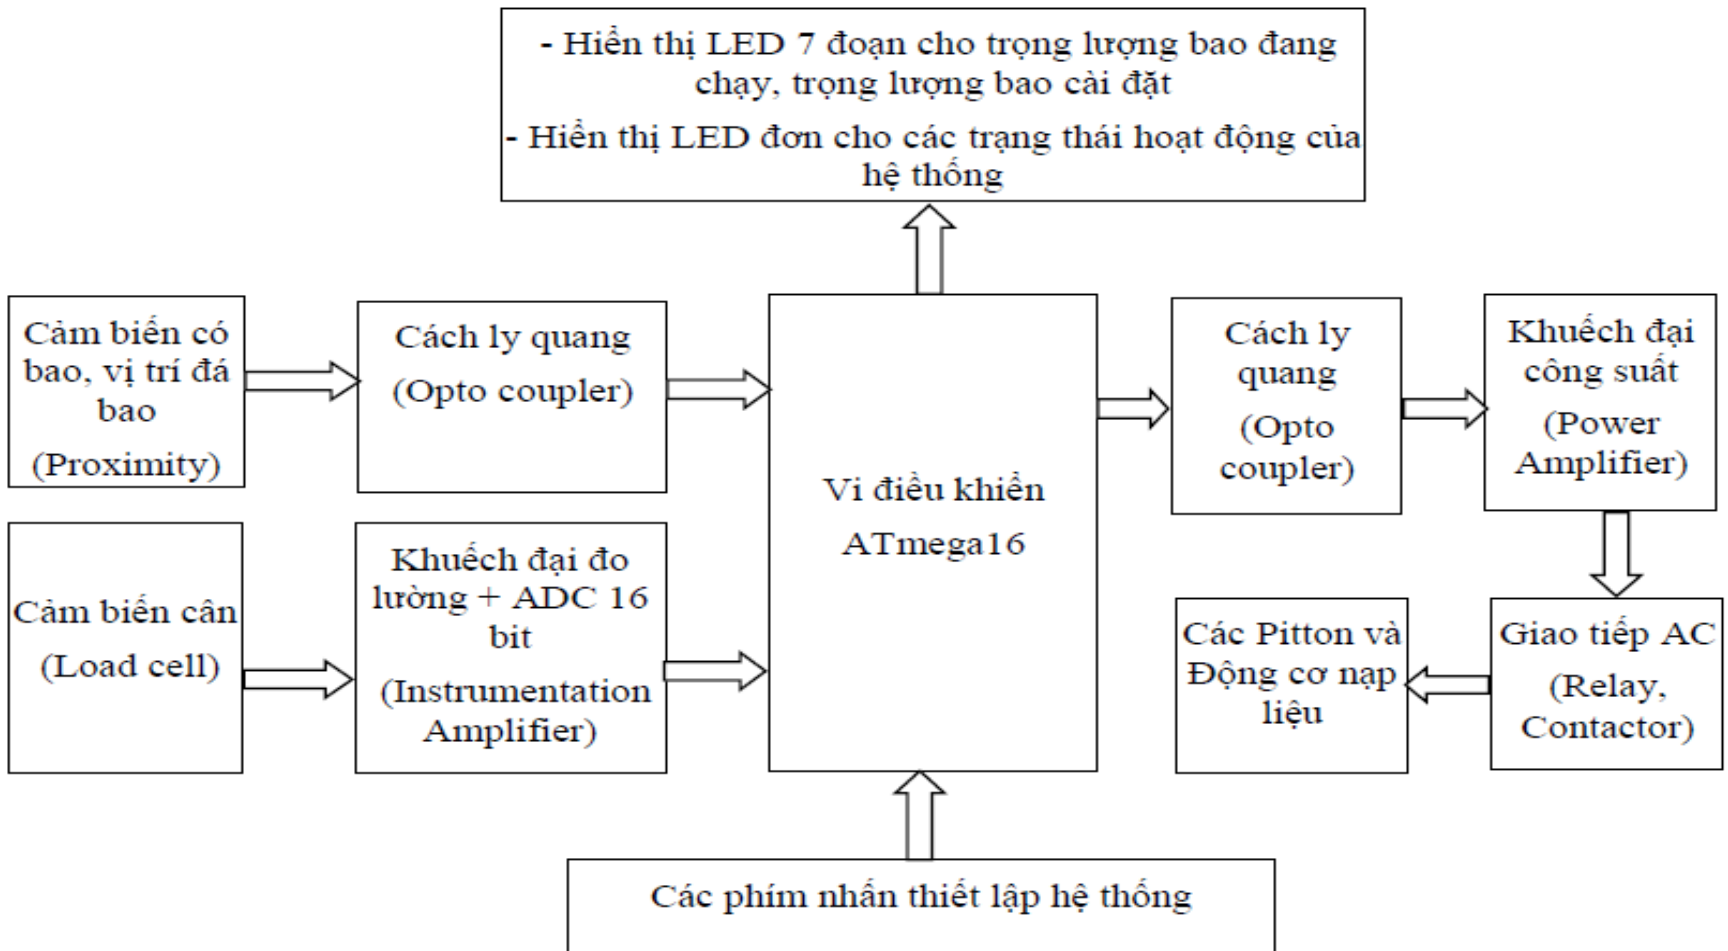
- Hiển thị LED 7 đoạn cho trọng lượng bao đang chạy, trọng lượng bao cài đặt

- Hiển thị LED đơn cho các trạng thái hoạt động của hệ thống

Cảm biến có bao, vị trí đá bao (Proximity)

Cách ly quang (Opto coupler)

Vi điều khiển ATmega16

Cách ly quang (Opto coupler)

Khuếch đại công suất (Power Amplifier)

Cảm biến cân (Load cell)

Khuếch đại đo lường + ADC 16 bit (Instrumentation Amplifier)

Các Pitton và Động cơ nạp liệu

Giao tiếp AC (Relay, Contactor)

Các phím nhấn thiết lập hệ thống